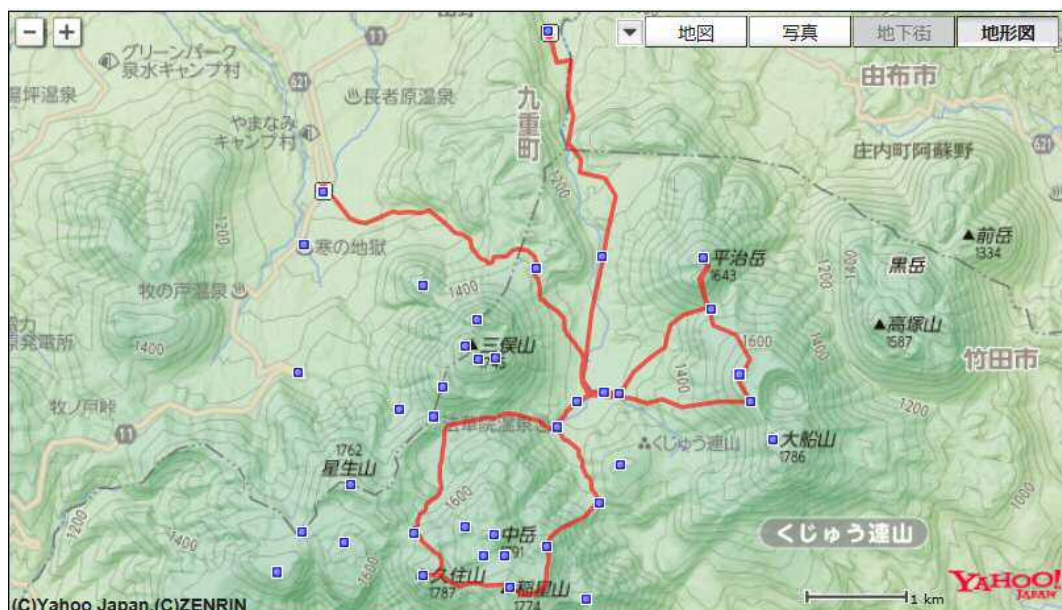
地図
写真
地下街
地形図
グリーンパーク泉水キャンプ村
坪温泉
長者原温泉
由布市
九重町
やまなみキャンプ村
庄内町阿蘇野
1200
寒の地獄
平治岳
1643
前岳
1334
黒岳
牧の戸温泉
1400
1200
1200
1400
高塚山
1587
三俣山
1600
竹田市
1400
1400
牧ノ戸峠
法華院温泉
1200
1762
星生山
くじゅう連山
大船山
1786
1600
1400
中岳
1791
1000
くじゅう連山
1600
久住山
1787
稲星山
1774
1 km
YAHOO! JAPAN
(C)Yahoo Japan,(C)ZENRIN